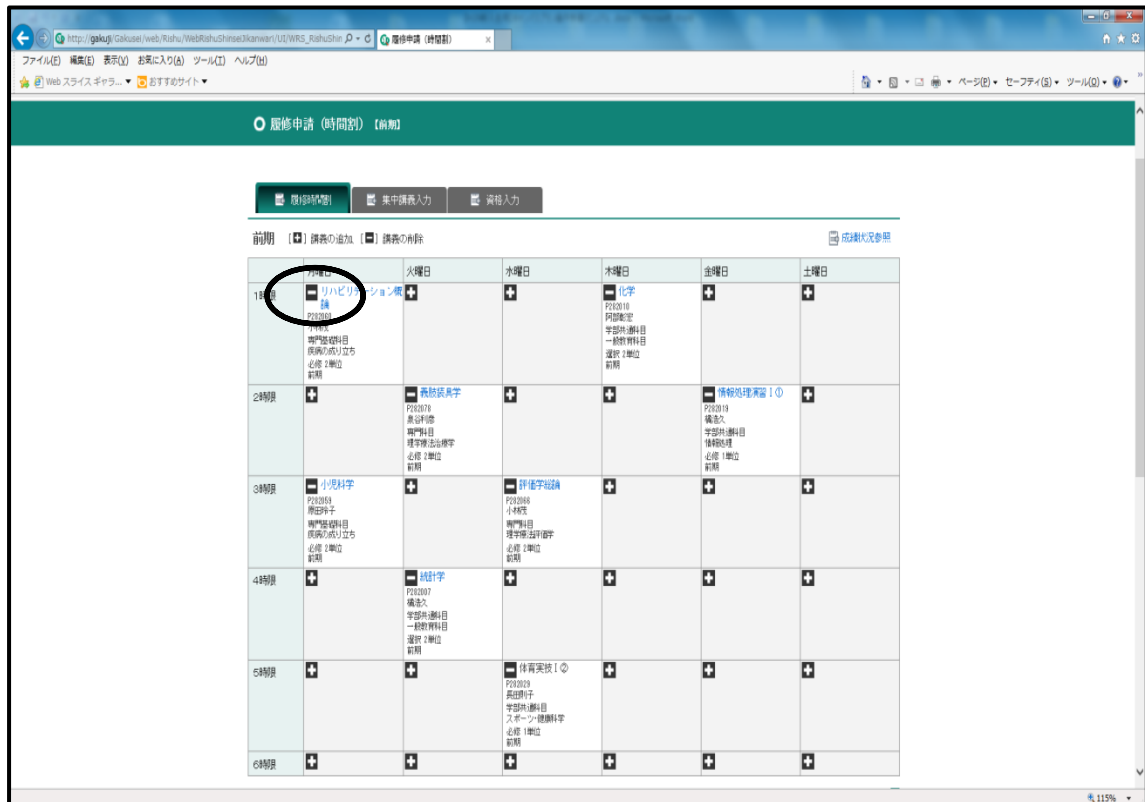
http://gakuji/Gakusei/web/Rishu/WebRishuShinseiJikanwari/UI/WRS_RishuShin
履修申請（時間割）
ファイル(F) 編集(E) 表示(V) お気に入り(A) ツール(T) ヘルプ(H)
Web スライス ギャラ... おすすめサイト
ページ(P) セーフティ(S) ツール(O)

履修申請（時間割）【前期】

履修時間割 | 集中講義入力 | 資格入力

前期 [+] 講義の追加 [−] 講義の削除
成績状況参照

| | 月曜日 | 火曜日 | 水曜日 | 木曜日 | 金曜日 | 土曜日 |
|---|---|---|---|---|---|---|
| 1時限 | リハビリテーション概論 P282060 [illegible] 専門基礎科目 疾病の成り立ち 必修 2単位 前期 | | | 化学 P282010 阿部彰宏 学部共通科目 一般教育科目 選択 2単位 前期 | | |
| 2時限 | | 義肢装具学 P282078 泉谷利彦 専門科目 理学療法治療学 必修 2単位 前期 | | | 情報処理演習Ⅰ① P282019 橋浩久 学部共通科目 情報処理 必修 1単位 前期 | |
| 3時限 | 小児科学 P282059 原田玲子 専門基礎科目 疾病の成り立ち 必修 2単位 前期 | | 評価学総論 P282068 小林茂 専門科目 理学療法評価学 必修 2単位 前期 | | | |
| 4時限 | | 統計学 P282007 橋浩久 学部共通科目 一般教育科目 選択 2単位 前期 | | | | |
| 5時限 | | | 体育実技Ⅰ② P282029 長田明子 学部共通科目 スポーツ・健康科学 必修 1単位 前期 | | | |
| 6時限 | | | | | | |

115%